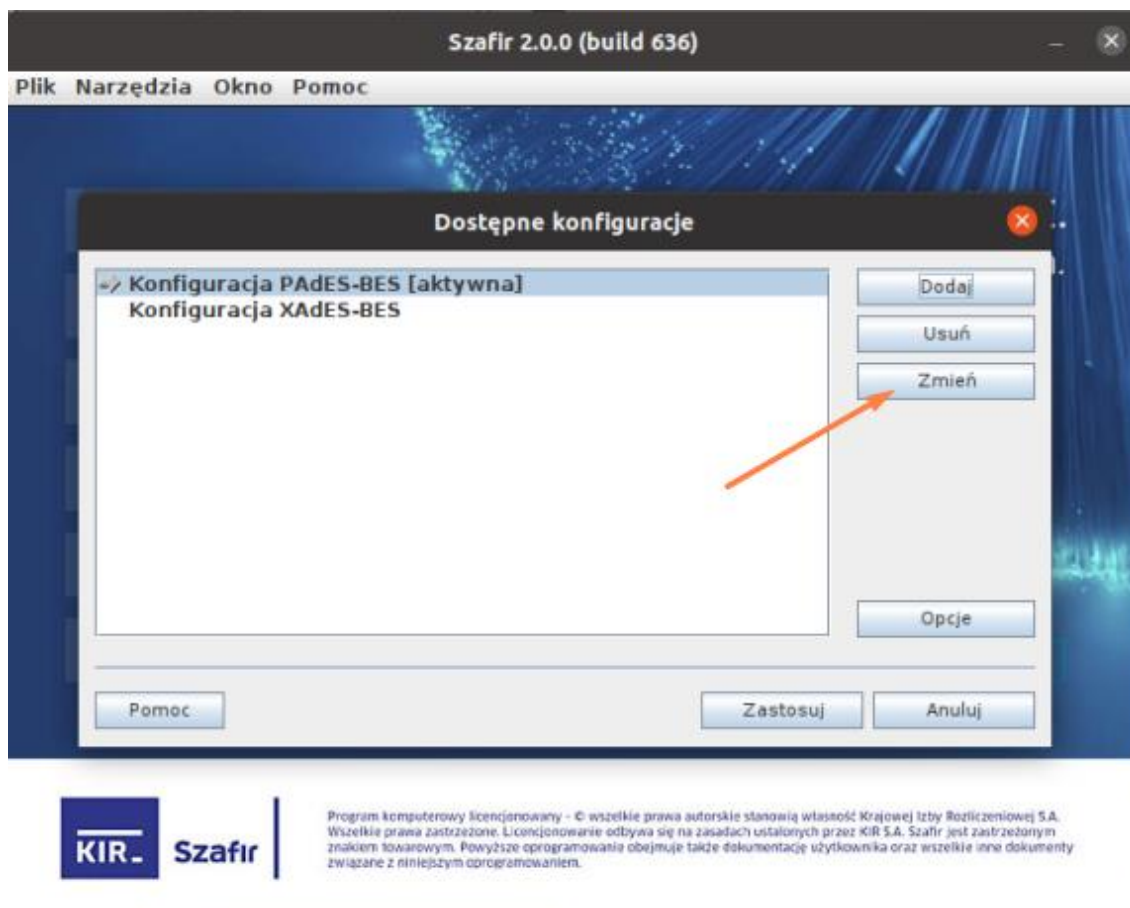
Szafir 2.0.0 (build 636)

Plik Narzędzia Okno Pomoc

Dostępne konfiguracje

Konfiguracja PAdES-BES [aktywna]
Konfiguracja XAdES-BES

Dodaj
Usuń
Zmień
Opcje

Pomoc
Zastosuj
Anuluj

KIR Szafir

Program komputerowy licencjonowany - © wszelkie prawa autorskie stanowią własność Krajowej Izby Rozliczeniowej S.A. Wszelkie prawa zastrzeżone. Licencjonowanie odbywa się na zasadach ustalonych przez KIR S.A. Szafir jest zastrzeżonym znakiem towarowym. Powyższe oprogramowanie obejmuje także dokumentację użytkownika oraz wszelkie inne dokumenty związane z niniejszym oprogramowaniem.